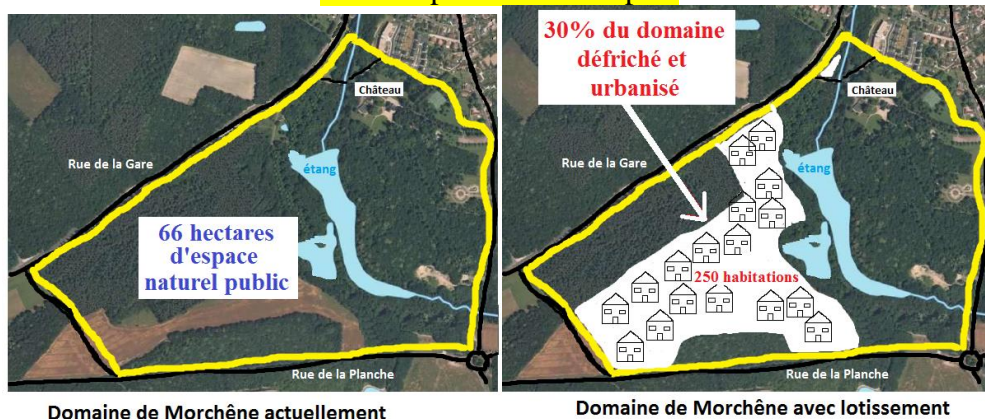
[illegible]

Château

Rue de la Gare

étang

66 hectares d'espace naturel public

Rue de la Planche

Domaine de Morchêne actuellement

30% du domaine défriché et urbanisé

Château

Rue de la Gare

étang

250 habitations

Rue de la Planche

Domaine de Morchêne avec lotissement